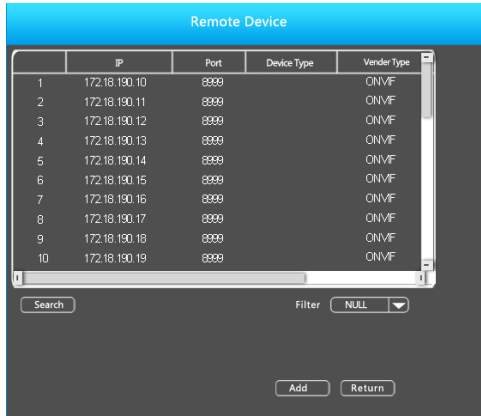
Remote Device

| | IP | Port | Device Type | Vender Type |
|---|---|---|---|---|
| 1 | 172.18.190.10 | 8899 | | ONVIF |
| 2 | 172.18.190.11 | 8899 | | ONVIF |
| 3 | 172.18.190.12 | 8899 | | ONVIF |
| 4 | 172.18.190.13 | 8899 | | ONVIF |
| 5 | 172.18.190.14 | 8899 | | ONVIF |
| 6 | 172.18.190.15 | 8899 | | ONVIF |
| 7 | 172.18.190.16 | 8899 | | ONVIF |
| 8 | 172.18.190.17 | 8899 | | ONVIF |
| 9 | 172.18.190.18 | 8899 | | ONVIF |
| 10 | 172.18.190.19 | 8899 | | ONVIF |

Search

Filter NULL

Add Return